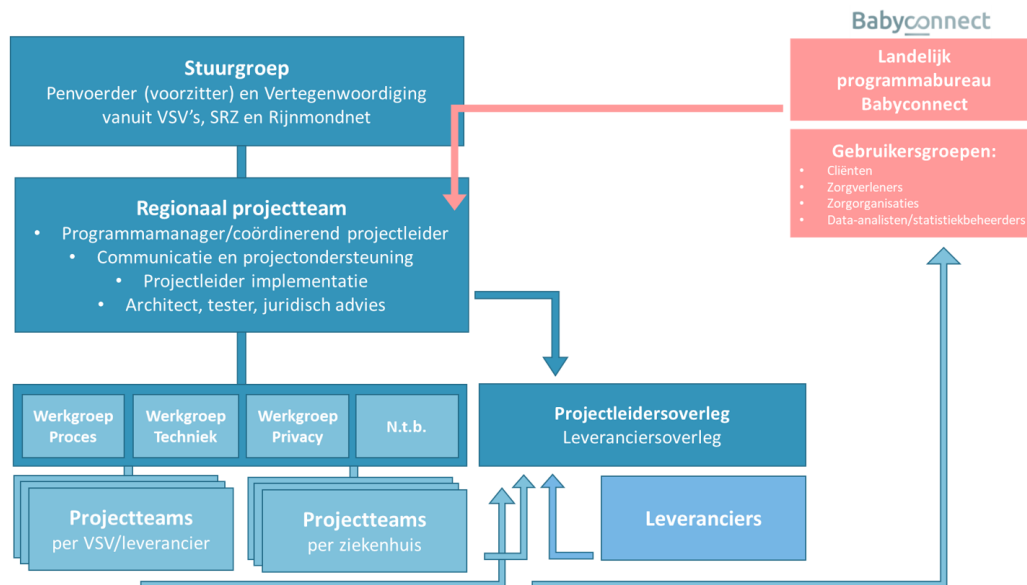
Babyconnect

Stuurgroep
Penvoerder (voorzitter) en Vertegenwoordiging vanuit VSV's, SRZ en Rijnmondnet

Landelijk programmabureau Babyconnect

Gebruikersgroepen:
- Cliënten
- Zorgverleners
- Zorgorganisaties
- Data-analisten/statistiekbeheerders

Regionaal projectteam
- Programmamanager/coördinerend projectleider
- Communicatie en projectondersteuning
- Projectleider implementatie
- Architect, tester, juridisch advies

Werkgroep Proces

Werkgroep Techniek

Werkgroep Privacy

N.t.b.

Projectleidersoverleg
Leveranciersoverleg

Projectteams
per VSV/leverancier

Projectteams
per ziekenhuis

Leveranciers